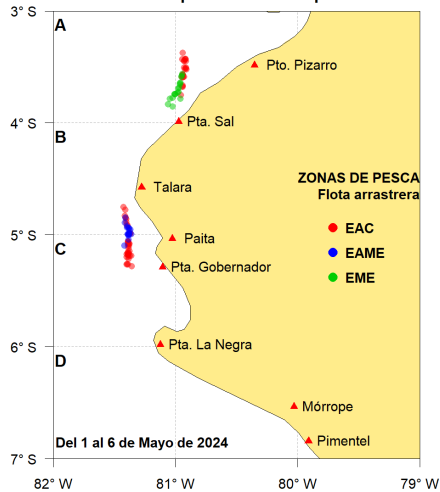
3° S
4° S
5° S
6° S
7° S
82° W
81° W
80° W
79° W
A
B
C
D
Pto. Pizarro
Pta. Sal
Talara
Paita
Pta. Gobernador
Pta. La Negra
Mórrope
Pimentel
ZONAS DE PESCA
Flota arrastrera
EAC
EAME
EME
Del 1 al 6 de Mayo de 2024